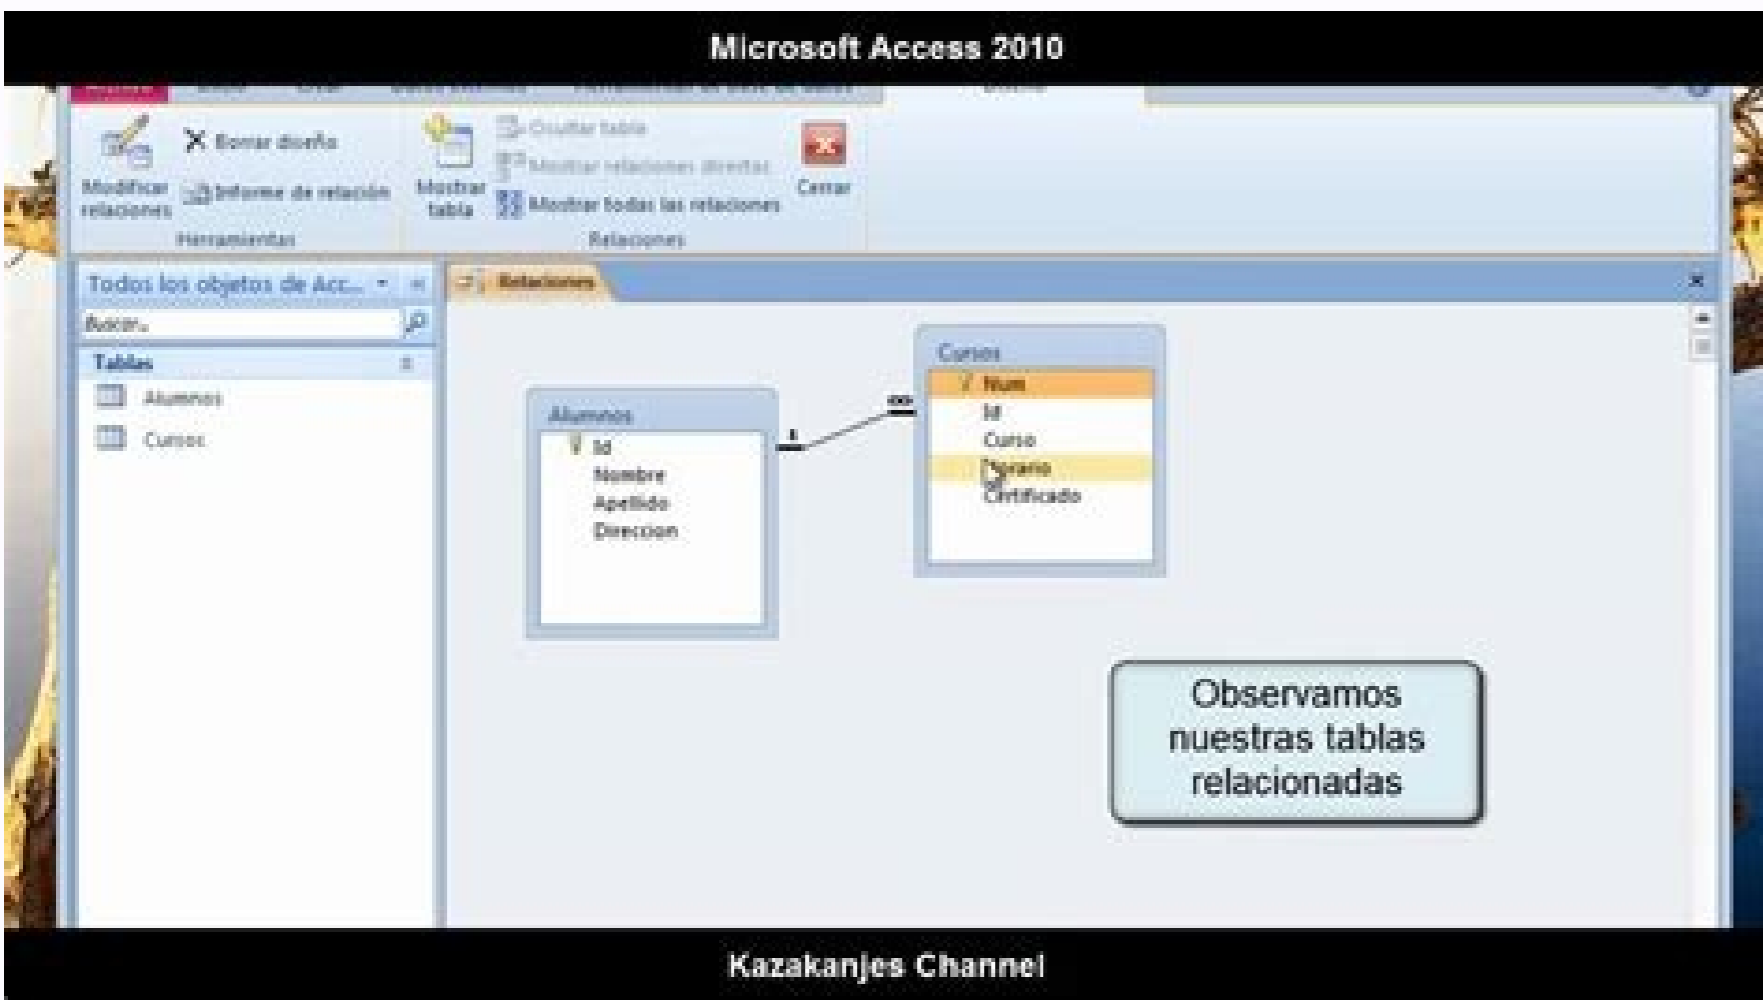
Microsoft Access 2010

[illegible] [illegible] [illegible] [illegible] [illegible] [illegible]

Modificar relaciones
Borrar diseño
Informe de relación
Herramientas
Mostrar tabla
Ocultar tabla
Mostrar relaciones directas
Mostrar todas las relaciones
Relaciones
Cerrar

Todos los objetos de Acc...
Buscar...
Tablas
Alumnos
Cursos

Relaciones

Alumnos
Id
Nombre
Apellido
Direccion

1
∞

Cursos
Num
Id
Curso
Horario
Certificado

Observamos nuestras tablas relacionadas

Kazakanjes Channel